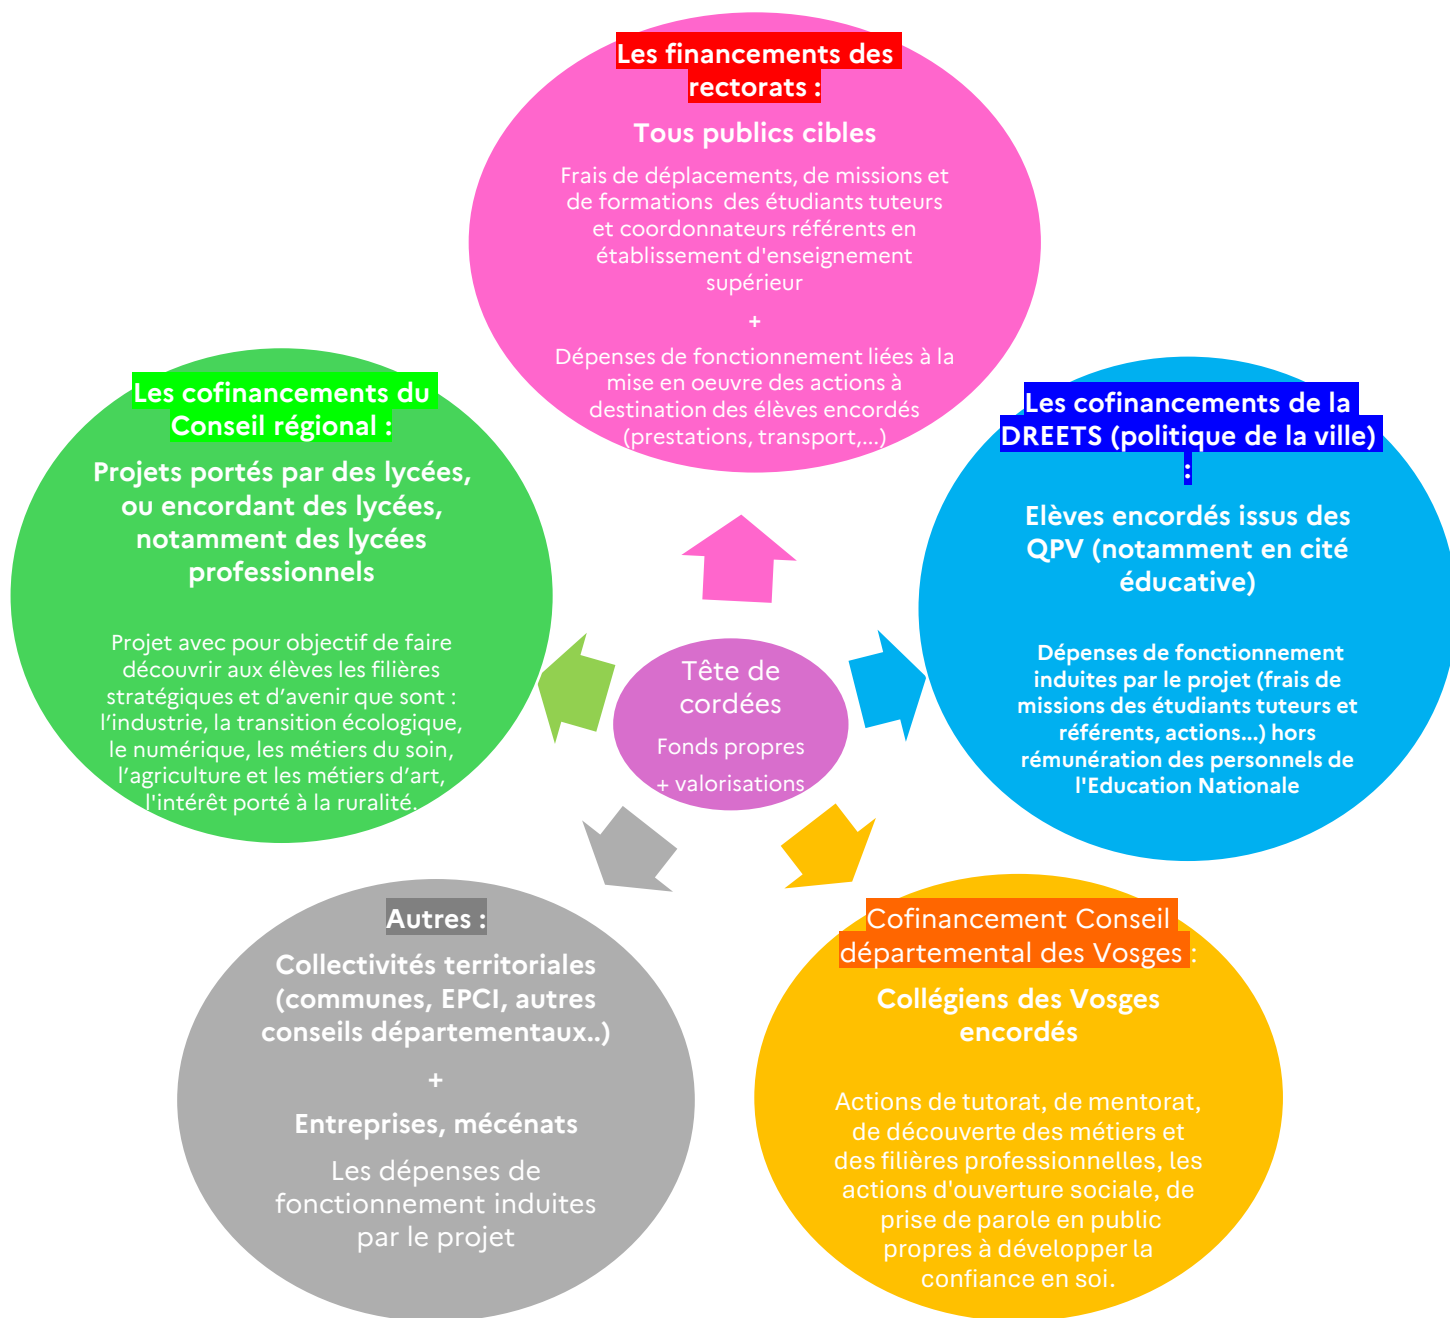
Les financements des rectorats :

Tous publics cibles

Frais de déplacements, de missions et de formations des étudiants tuteurs et coordonnateurs référents en établissement d'enseignement supérieur

+

Dépenses de fonctionnement liées à la mise en oeuvre des actions à destination des élèves encordés (prestations, transport,...)

Les cofinancements du Conseil régional :

Projets portés par des lycées, ou encordant des lycées, notamment des lycées professionnels

Projet avec pour objectif de faire découvrir aux élèves les filières stratégiques et d'avenir que sont : l'industrie, la transition écologique, le numérique, les métiers du soin, l'agriculture et les métiers d'art, l'intérêt porté à la ruralité.

Tête de cordées

Fonds propres

+ valorisations

Les cofinancements de la DREETS (politique de la ville) :

Elèves encordés issus des QPV (notamment en cité éducative)

Dépenses de fonctionnement induites par le projet (frais de missions des étudiants tuteurs et référents, actions...) hors rémunération des personnels de l'Education Nationale

Autres :

Collectivités territoriales (communes, EPCI, autres conseils départementaux..)

+

Entreprises, mécénats

Les dépenses de fonctionnement induites par le projet

Cofinancement Conseil départemental des Vosges :

Collégiens des Vosges encordés

Actions de tutorat, de mentorat, de découverte des métiers et des filières professionnelles, les actions d'ouverture sociale, de prise de parole en public propres à développer la confiance en soi.